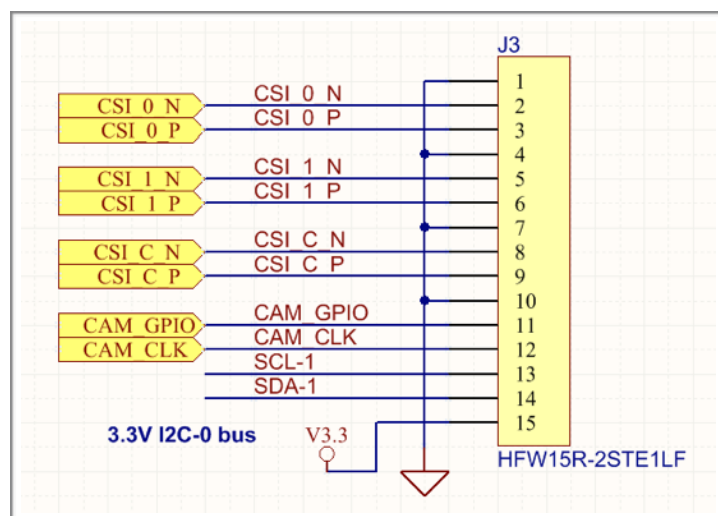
J3

CSI_0_N
CSI_0_P
CSI_1_N
CSI_1_P
CSI_C_N
CSI_C_P
CAM_GPIO
CAM_CLK

CSI_0_N
CSI_0_P
CSI_1_N
CSI_1_P
CSI_C_N
CSI_C_P
CAM_GPIO
CAM_CLK
SCL-1
SDA-1

1
2
3
4
5
6
7
8
9
10
11
12
13
14
15

3.3V I2C-0 bus
V3.3
HFW15R-2STE1LF